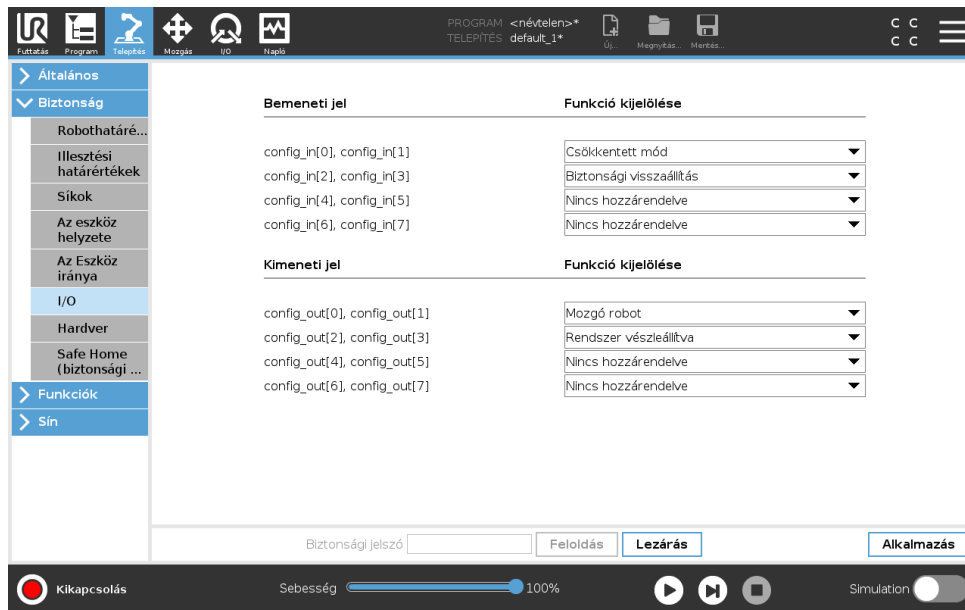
Futtatás Program Telepítés Mozgás I/O Napló

PROGRAM <névtelen>*
TELEPÍTÉS default_1*

Új... Megnyitás... Mentés...

C C
C C

Általános
Biztonság
Robothatáré...
Illesztési határértékek
Síkok
Az eszköz helyzete
Az Eszköz iránya
I/O
Hardver
Safe Home (biztonsági ...
Funkciók
Sín

| Bemeneti jel | Funkció kijelölése |
|---|---|
| config_in[0], config_in[1] | Csökkentett mód |
| config_in[2], config_in[3] | Biztonsági visszaállítás |
| config_in[4], config_in[5] | Nincs hozzárendelve |
| config_in[6], config_in[7] | Nincs hozzárendelve |

| Kimeneti jel | Funkció kijelölése |
|---|---|
| config_out[0], config_out[1] | Mozgó robot |
| config_out[2], config_out[3] | Rendszer vészleállítva |
| config_out[4], config_out[5] | Nincs hozzárendelve |
| config_out[6], config_out[7] | Nincs hozzárendelve |

Biztonsági jelszó Feloldás Lezárás Alkalmazás

Kikapcsolás Sebesség 100% Simulation